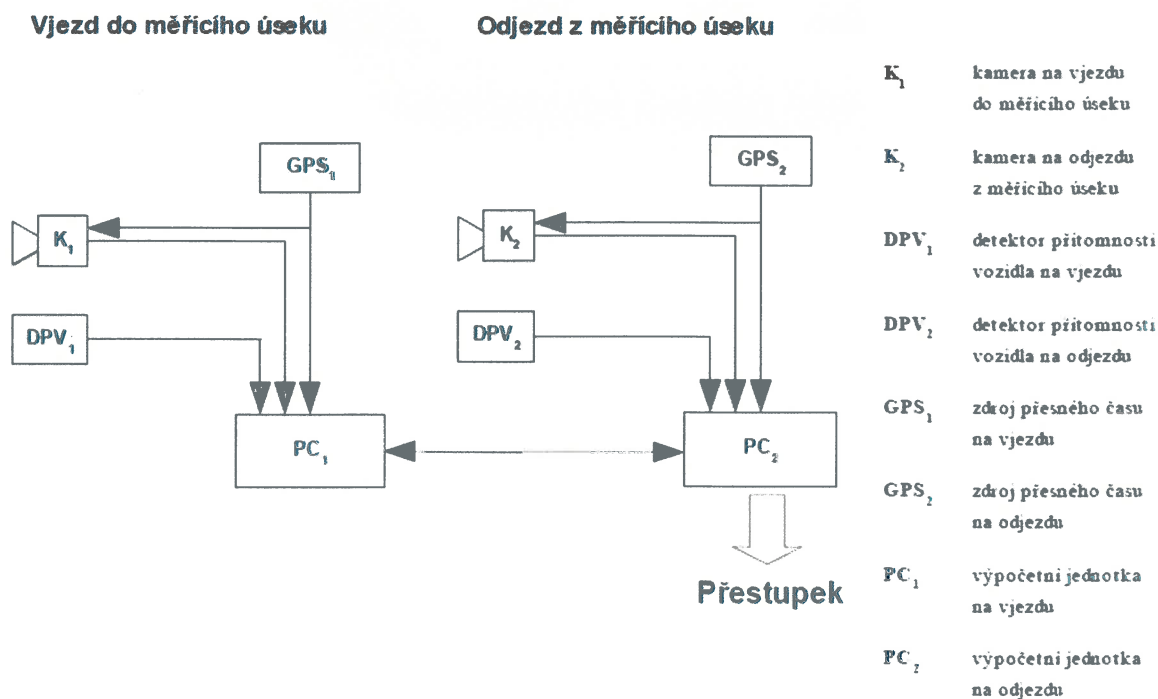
Vjezd do měřicího úseku

Odjezd z měřicího úseku

$GPS_1$

$K_1$

$DPV_1$

$PC_1$

$GPS_2$

$K_2$

$DPV_2$

$PC_2$

Přestupek

$K_1$ kamera na vjezdu do měřicího úseku

$K_2$ kamera na odjezdu z měřicího úseku

$DPV_1$ detektor přítomnosti vozidla na vjezdu

$DPV_2$ detektor přítomnosti vozidla na odjezdu

$GPS_1$ zdroj přesného času na vjezdu

$GPS_2$ zdroj přesného času na odjezdu

$PC_1$ výpočetní jednotka na vjezdu

$PC_2$ výpočetní jednotka na odjezdu